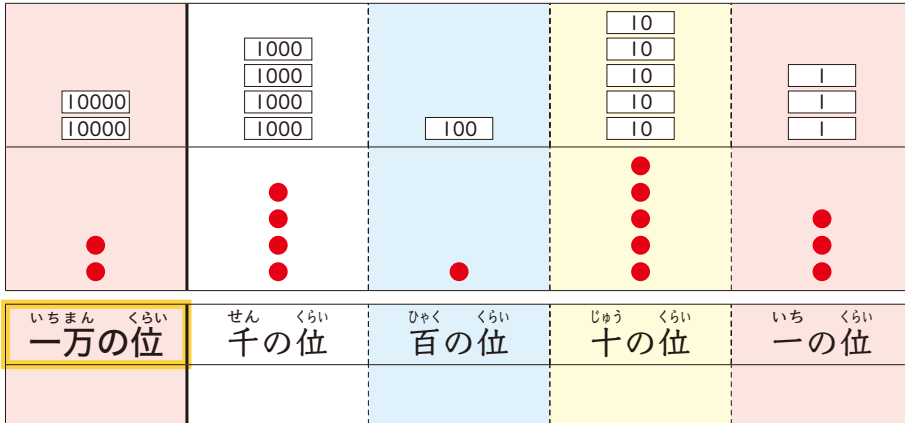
| 一万の位 | 千の位 | 百の位 | 十の位 | 一の位 |
|---|---|---|---|---|
| 10000 10000 | 1000 1000 1000 1000 | 100 | 10 10 10 10 10 | 1 1 1 |
| ● ● | ● ● ● ● | ● | ● ● ● ● ● | ● ● ● |
| いちまん くらい 一万の位 | せん くらい 千の位 | ひゃく くらい 百の位 | じゅう くらい 十の位 | いち くらい 一の位 |